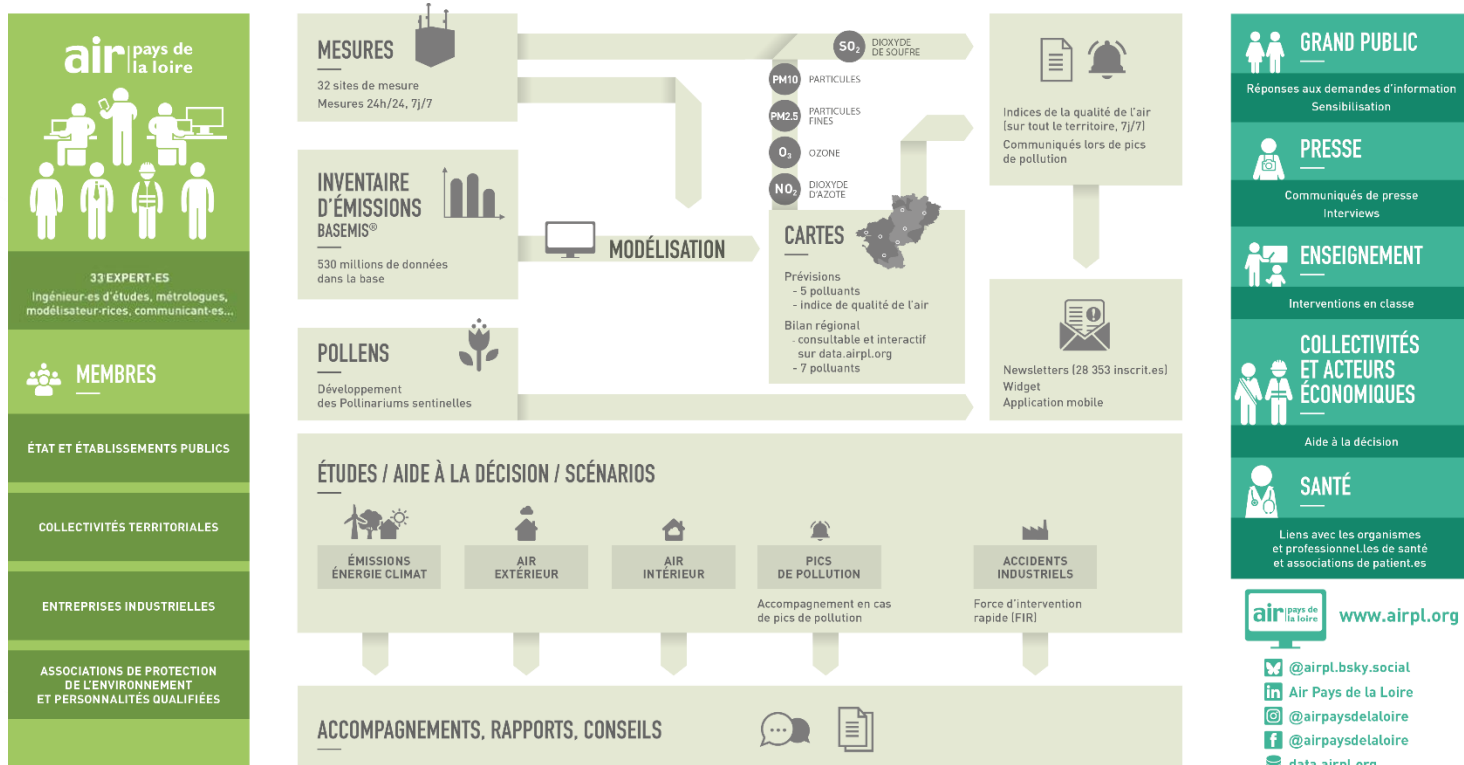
air pays de la loire

33 EXPERT·ES
Ingénieur·es d'études, métrologues, modélisateur·rices, communicant·es...

MEMBRES

ÉTAT ET ÉTABLISSEMENTS PUBLICS

COLLECTIVITÉS TERRITORIALES

ENTREPRISES INDUSTRIELLES

ASSOCIATIONS DE PROTECTION DE L'ENVIRONNEMENT ET PERSONNALITÉS QUALIFIÉES

MESURES
32 sites de mesure
Mesures 24h/24, 7j/7

INVENTAIRE D'ÉMISSIONS
BASEMIS®
530 millions de données dans la base

POLLENS
Développement des Pollinariums sentinelles

MODÉLISATION

$SO_2$ DIOXYDE DE SOUFRE
PM10 PARTICULES
PM2.5 PARTICULES FINES
$O_3$ OZONE
$NO_2$ DIOXYDE D'AZOTE

CARTES
Prévisions
- 5 polluants
- indice de qualité de l'air
Bilan régional
- consultable et interactif sur data.airpl.org
- 7 polluants

Indices de la qualité de l'air (sur tout le territoire, 7j/7)
Communiqués lors de pics de pollution

Newsletters (28 353 inscrit.es)
Widget
Application mobile

ÉTUDES / AIDE À LA DÉCISION / SCÉNARIOS

ÉMISSIONS ÉNERGIE CLIMAT
AIR EXTÉRIEUR
AIR INTÉRIEUR
PICS DE POLLUTION
Accompagnement en cas de pics de pollution
ACCIDENTS INDUSTRIELS
Force d'intervention rapide (FIR)

ACCOMPAGNEMENTS, RAPPORTS, CONSEILS

GRAND PUBLIC
Réponses aux demandes d'information
Sensibilisation

PRESSE
Communiqués de presse
Interviews

ENSEIGNEMENT
Interventions en classe

COLLECTIVITÉS ET ACTEURS ÉCONOMIQUES
Aide à la décision

SANTÉ
Liens avec les organismes et professionnel.les de santé et associations de patient.es

air pays de la loire
www.airpl.org

@airpl.bsky.social
Air Pays de la Loire
@airpaysdelaloire
@airpaysdelaloire
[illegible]